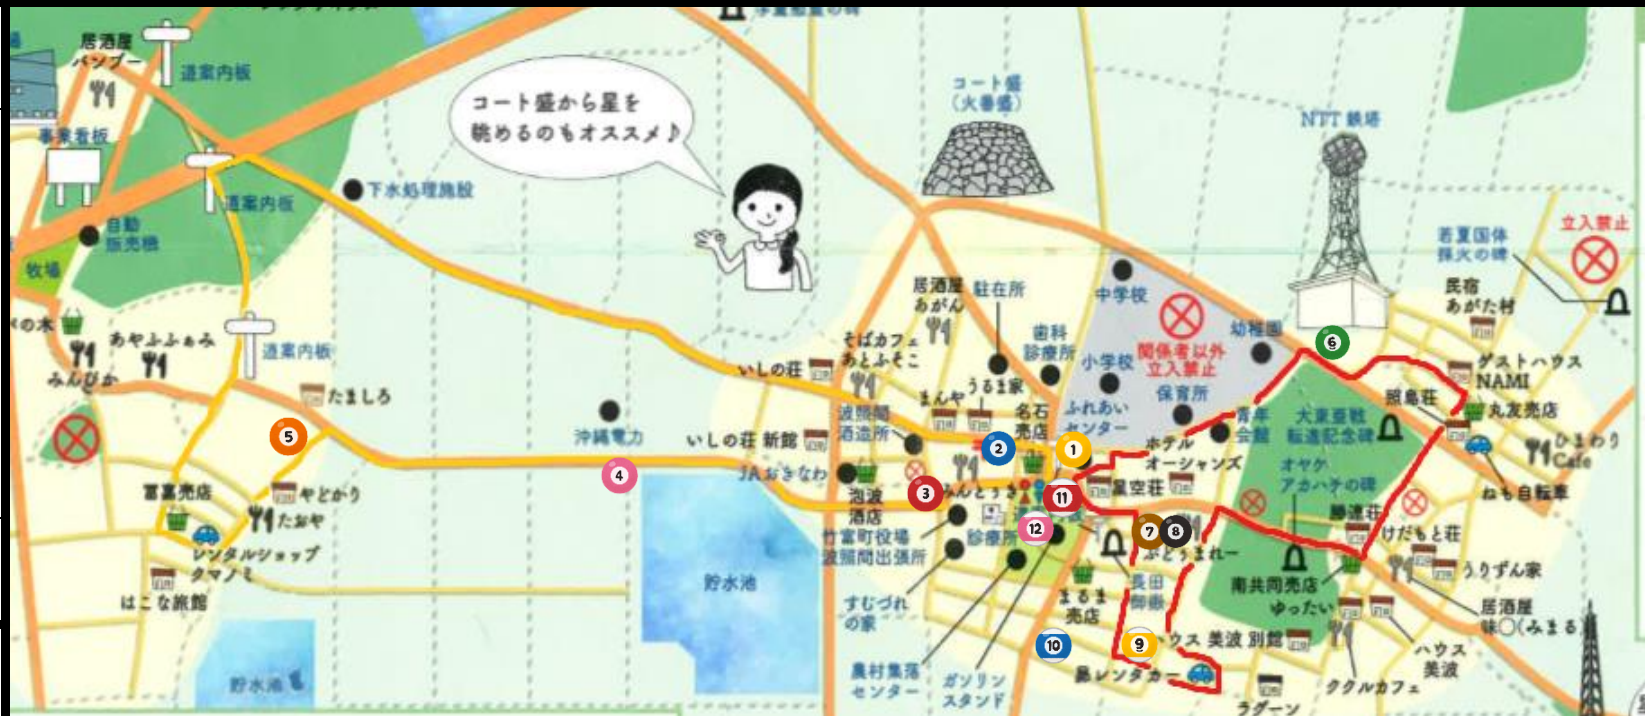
居酒屋 バンブー
道案内板
事業看板
道案内板
自動販売機
牧場
の木
あやふふぁみ
みんぴか
道案内板
たましろ
5
富嘉売店
やどかり
たおや
レンタルショップ クマノミ
はこな旅館
貯水池
コート盛から星を眺めるのもオススメ♪
下水処理施設
沖縄電力
4
いしの荘
いしの荘 新館
JAおきなわ
貯水池
コート盛 (火番盛)
居酒屋 あがん
駐在所
そばカフェ あとふそこ
うるま家
まんや
波照間酒造所
名石売店
2
1
3
みんとうき
泡波酒店
竹富町役場 波照間出張所
12
診療所
すむづれの家
農村集落センター
ガソリンスタンド
10
まるま売店
歯科診療所
中学校
小学校
関係者以外立入禁止
ふれあいセンター
保育所
幼稚園
青年会館
ホテル オーシャンズ
11
星空荘
7
8
ぶどぅまれー
長田御嶽
9
ハウス 美波 別館
島レンタカー
ラグーン
NTT 鉄塔
6
大東若戦 転進記念碑
オヤケ アカハチの碑
南共同売店
ゆったい
勝連荘
けだもと荘
うりずん家
居酒屋 味〇(みまる)
ハウス 美波
ククルカフェ
若夏国体 採火の碑
立入禁止
民宿 あがた村
ゲストハウス NAMI
照島荘
丸友売店
ひまわり Cafe
ねも自転車